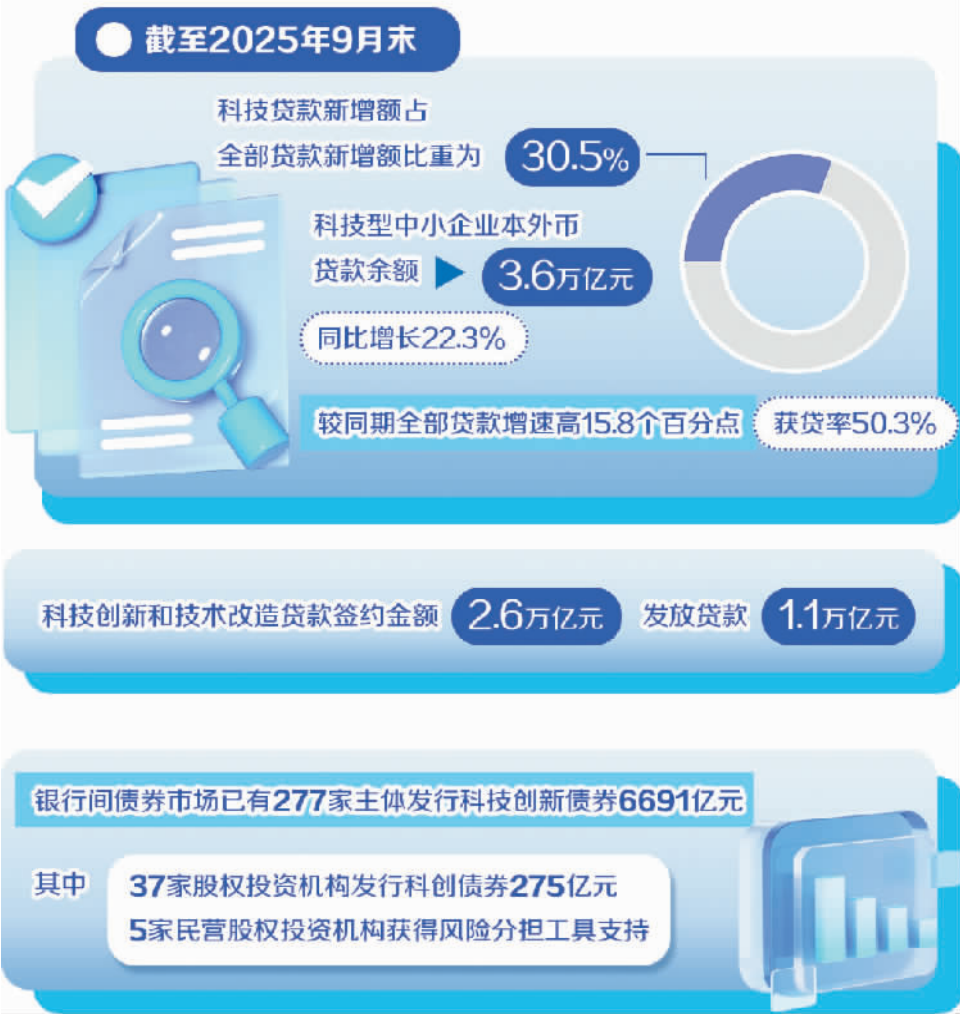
截至2025年9月末

科技贷款新增额占全部贷款新增额比重为 30.5%

科技型中小企业本外币贷款余额 3.6万亿元

同比增长22.3%

较同期全部贷款增速高15.8个百分点

获贷率50.3%

科技创新和技术改造贷款签约金额 2.6万亿元 发放贷款 1.1万亿元

银行间债券市场已有277家主体发行科技创新债券6691亿元

其中
37家股权投资机构发行科创债券275亿元
5家民营股权投资机构获得风险分担工具支持